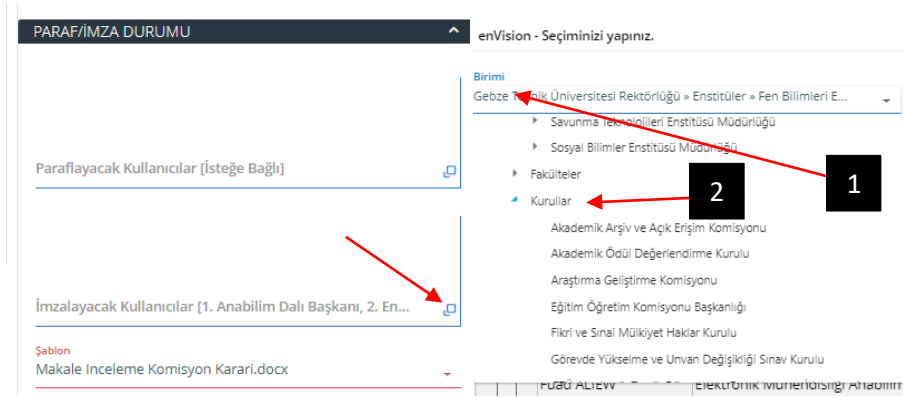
PARAF/İMZA DURUMU

Paraflayacak Kullanıcılar [İsteğe Bağlı]

İmzalayacak Kullanıcılar [1. Anabilim Dalı Başkanı, 2. En...

Şablon
Makale Inceleme Komisyon Karari.docx

enVision - Seçiminizi yapınız.

Birimi
Gebze T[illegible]ik Üniversitesi Rektörlüğü » Enstitüler » Fen Bilimleri E...

Savunma Teknolojileri Enstitüsü Müdürlüğü
Sosyal Bilimler Enstitüsü Müdürlüğü
Fakülteler
Kurullar
Akademik Arşiv ve Açık Erişim Komisyonu
Akademik Ödül Değerlendirme Kurulu
Araştırma Geliştirme Komisyonu
Eğitim Öğretim Komisyonu Başkanlığı
Fikri ve Sınai Mülkiyet Haklar Kurulu
Görevde Yükselme ve Unvan Değişikliği Sınav Kurulu

1
2

Fuad ALIEW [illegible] Elektronik Mühendisliği Anabilim